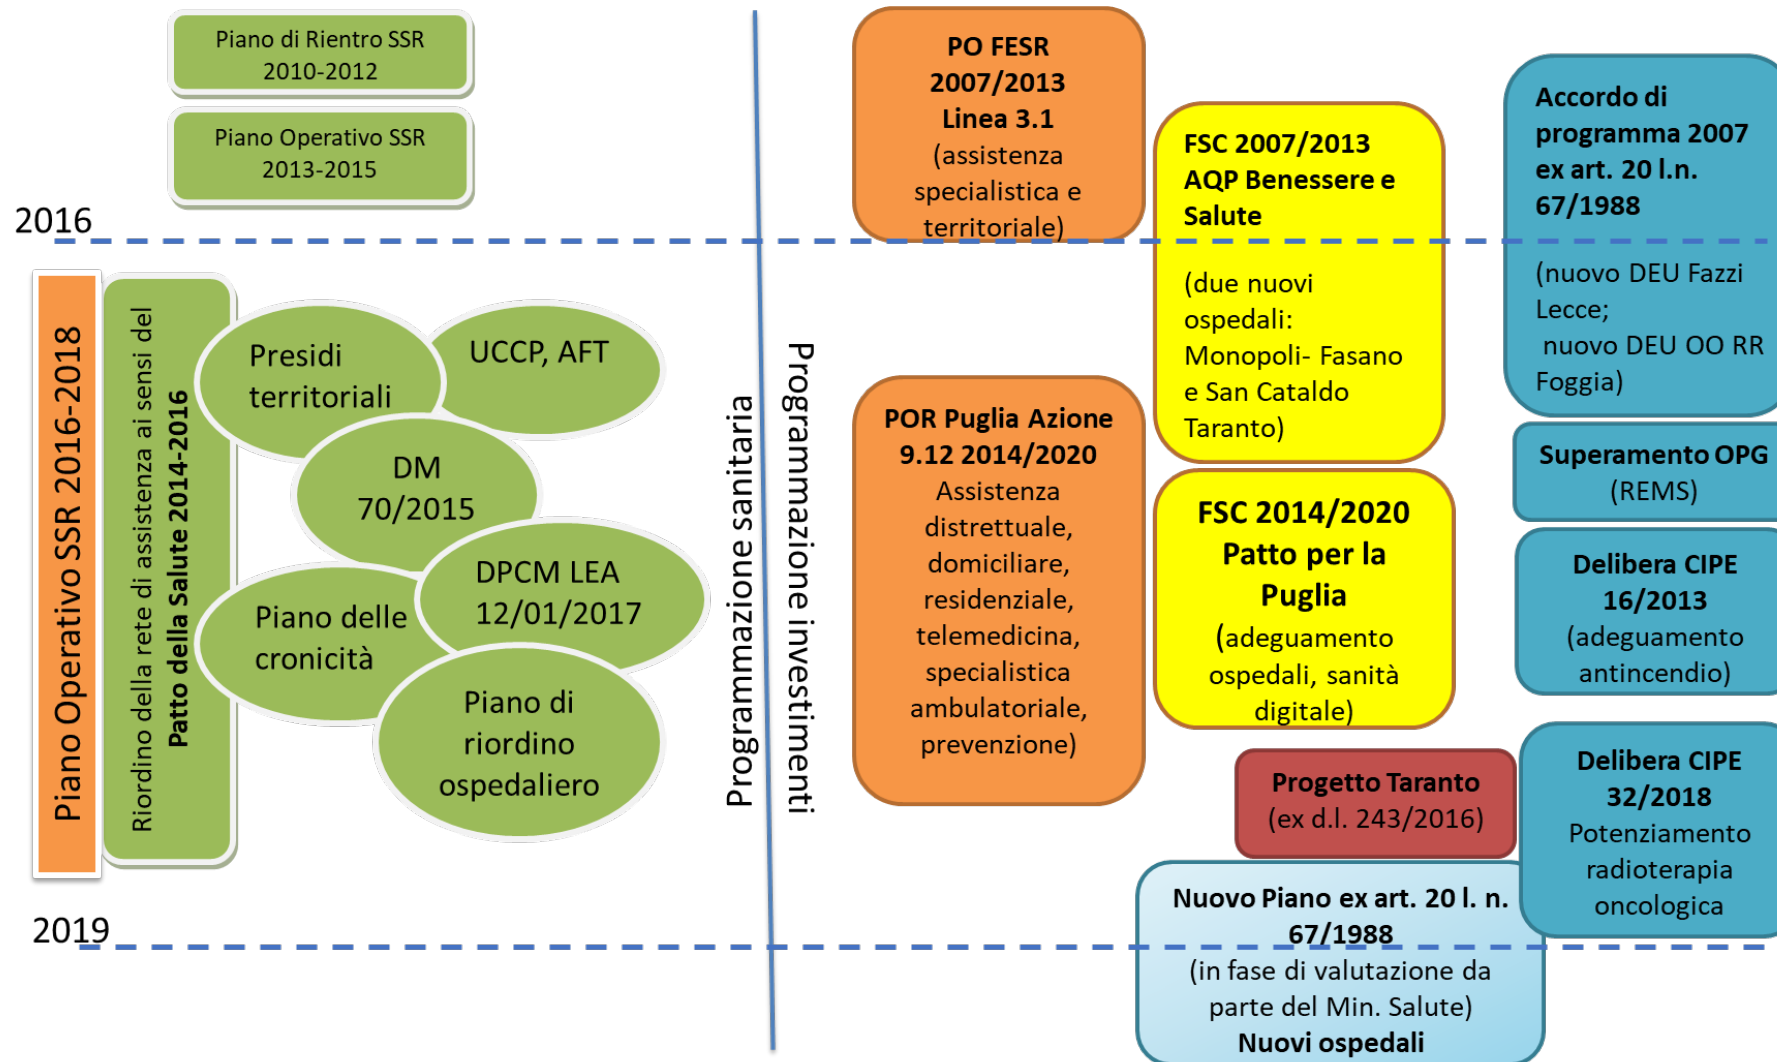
Piano di Rientro SSR 2010-2012

Piano Operativo SSR 2013-2015

2016

Piano Operativo SSR 2016-2018

Riordino della rete di assistenza ai sensi del **Patto della Salute 2014-2016**

Presidi territoriali

UCCP, AFT

DM 70/2015

DPCM LEA 12/01/2017

Piano delle cronicità

Piano di riordino ospedaliero

2019

Programmazione sanitaria

Programmazione investimenti

**PO FESR 2007/2013 Linea 3.1** (assistenza specialistica e territoriale)

**FSC 2007/2013 AQP Benessere e Salute**

(due nuovi ospedali: Monopoli- Fasano e San Cataldo Taranto)

**Accordo di programma 2007 ex art. 20 l.n. 67/1988**

(nuovo DEU Fazzi Lecce; nuovo DEU OO RR Foggia)

**Superamento OPG** (REMS)

**POR Puglia Azione 9.12 2014/2020** Assistenza distrettuale, domiciliare, residenziale, telemedicina, specialistica ambulatoriale, prevenzione)

**FSC 2014/2020 Patto per la Puglia** (adeguamento ospedali, sanità digitale)

**Delibera CIPE 16/2013** (adeguamento antincendio)

**Progetto Taranto** (ex d.l. 243/2016)

**Delibera CIPE 32/2018** Potenziamento radioterapia oncologica

**Nuovo Piano ex art. 20 l. n. 67/1988** (in fase di valutazione da parte del Min. Salute) **Nuovi ospedali**